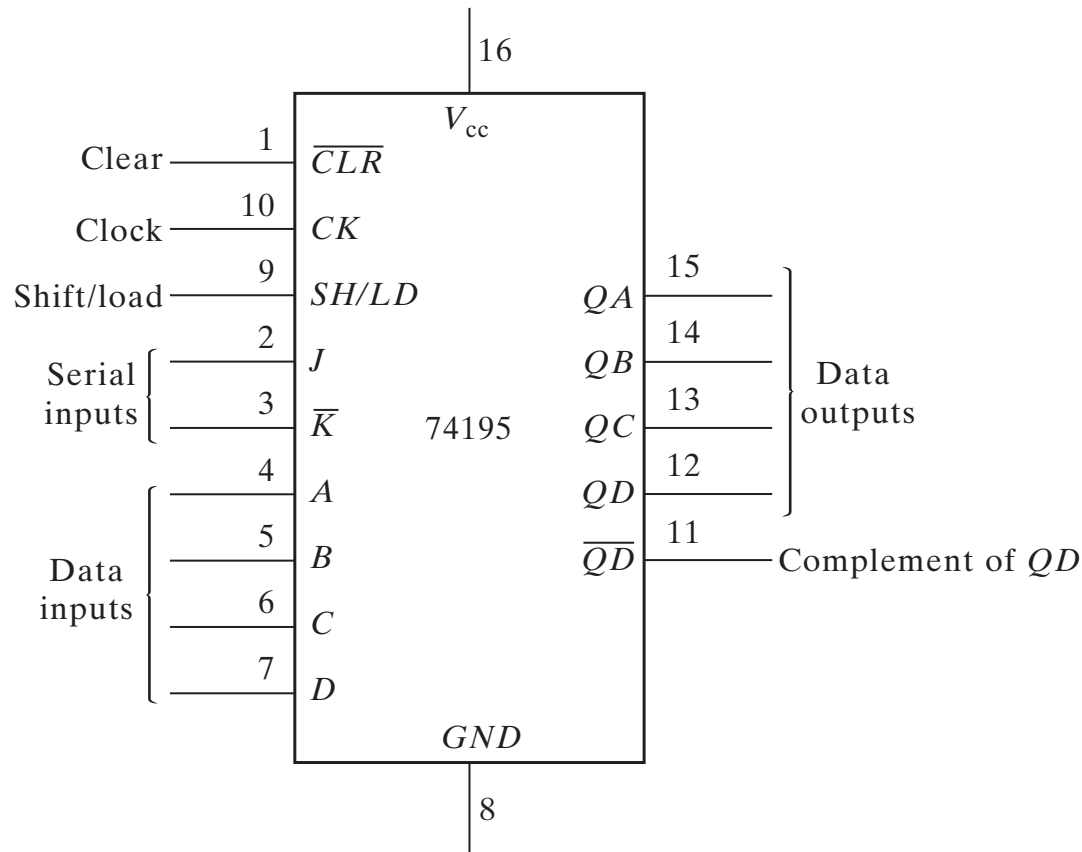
16

$V_{cc}$

Clear 1 $\overline{CLR}$

Clock 10 $CK$

Shift/load 9 $SH/LD$

Serial inputs 2 $J$

3 $\overline{K}$

74195

Data inputs 4 $A$

5 $B$

6 $C$

7 $D$

$QA$ 15

$QB$ 14

$QC$ 13

$QD$ 12

Data outputs

$\overline{QD}$ 11 Complement of $QD$

$GND$

8